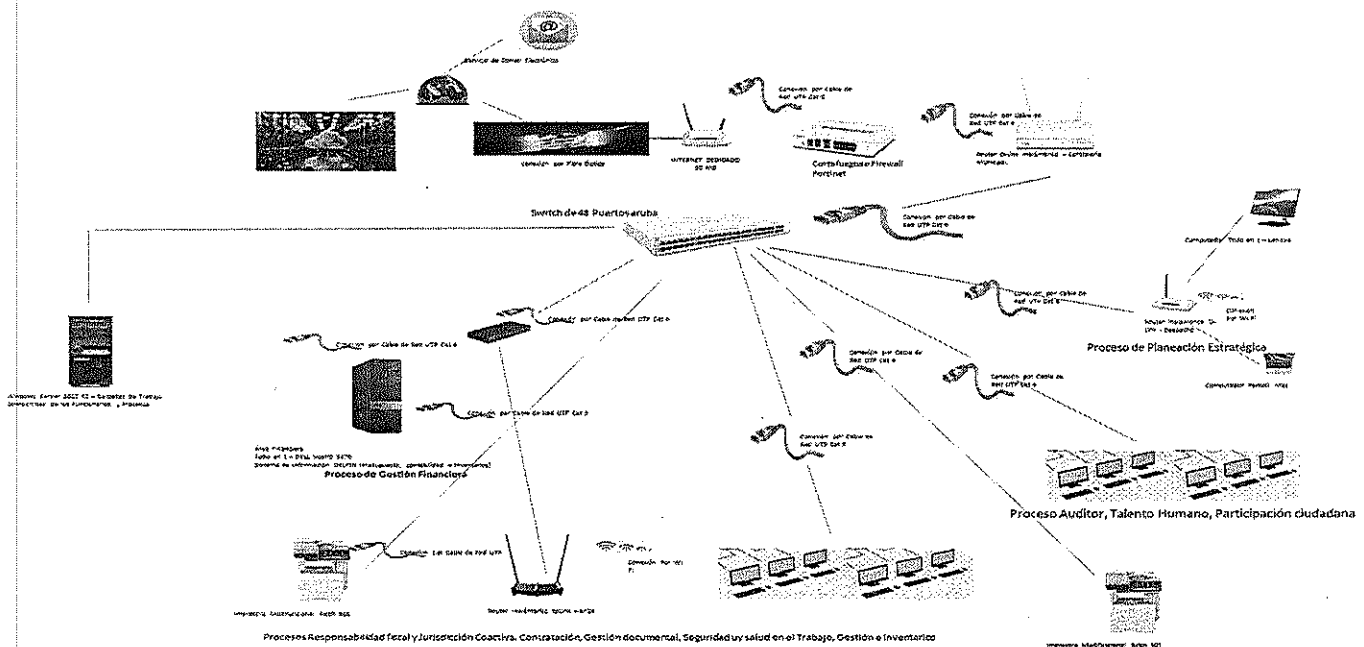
Servicio de Correo Electrónico

Conexión por Cable de Red UTP Cat 6

Conexión por Cable de Red UTP Cat 6

Conexión por Fibra Óptica

INTERNET DEDICADO 50 MB

Cortafuegos Firewall Fortinet

Router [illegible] – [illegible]

Switch de 48 Puertos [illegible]

Conexión por Cable de Red UTP Cat 6

Computador Todo en 1 – Lenovo

Conexión por Cable de Red UTP Cat 6

Router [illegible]

Conexión por Wi-Fi

Proceso de Planeación Estratégica

Computador Portátil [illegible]

Windows Server 2012 R2 – Carpetas De Trabajo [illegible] de los Funcionarios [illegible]

Conexión por Cable de Red UTP Cat 6

Conexión por Cable de Red UTP Cat 6

Conexión por Cable de Red UTP Cat 6

Conexión por Cable de Red UTP Cat 6

Conexión por Cable de Red UTP Cat 6

Conexión por Cable de Red UTP Cat 6

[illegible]
Todo en 1 – DELL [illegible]
Sistema de información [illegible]

Proceso de Gestión Financiera

Proceso Auditor, Talento Humano, Participación ciudadana

Conexión por Cable de Red UTP

Conexión por Wi-Fi

Impresora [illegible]

Router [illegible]

Procesos Responsabilidad fiscal y Jurisdicción Coactiva, Contratación, Gestión documental, Seguridad y salud en el Trabajo, Gestión e inventario

Impresora Multifuncional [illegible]